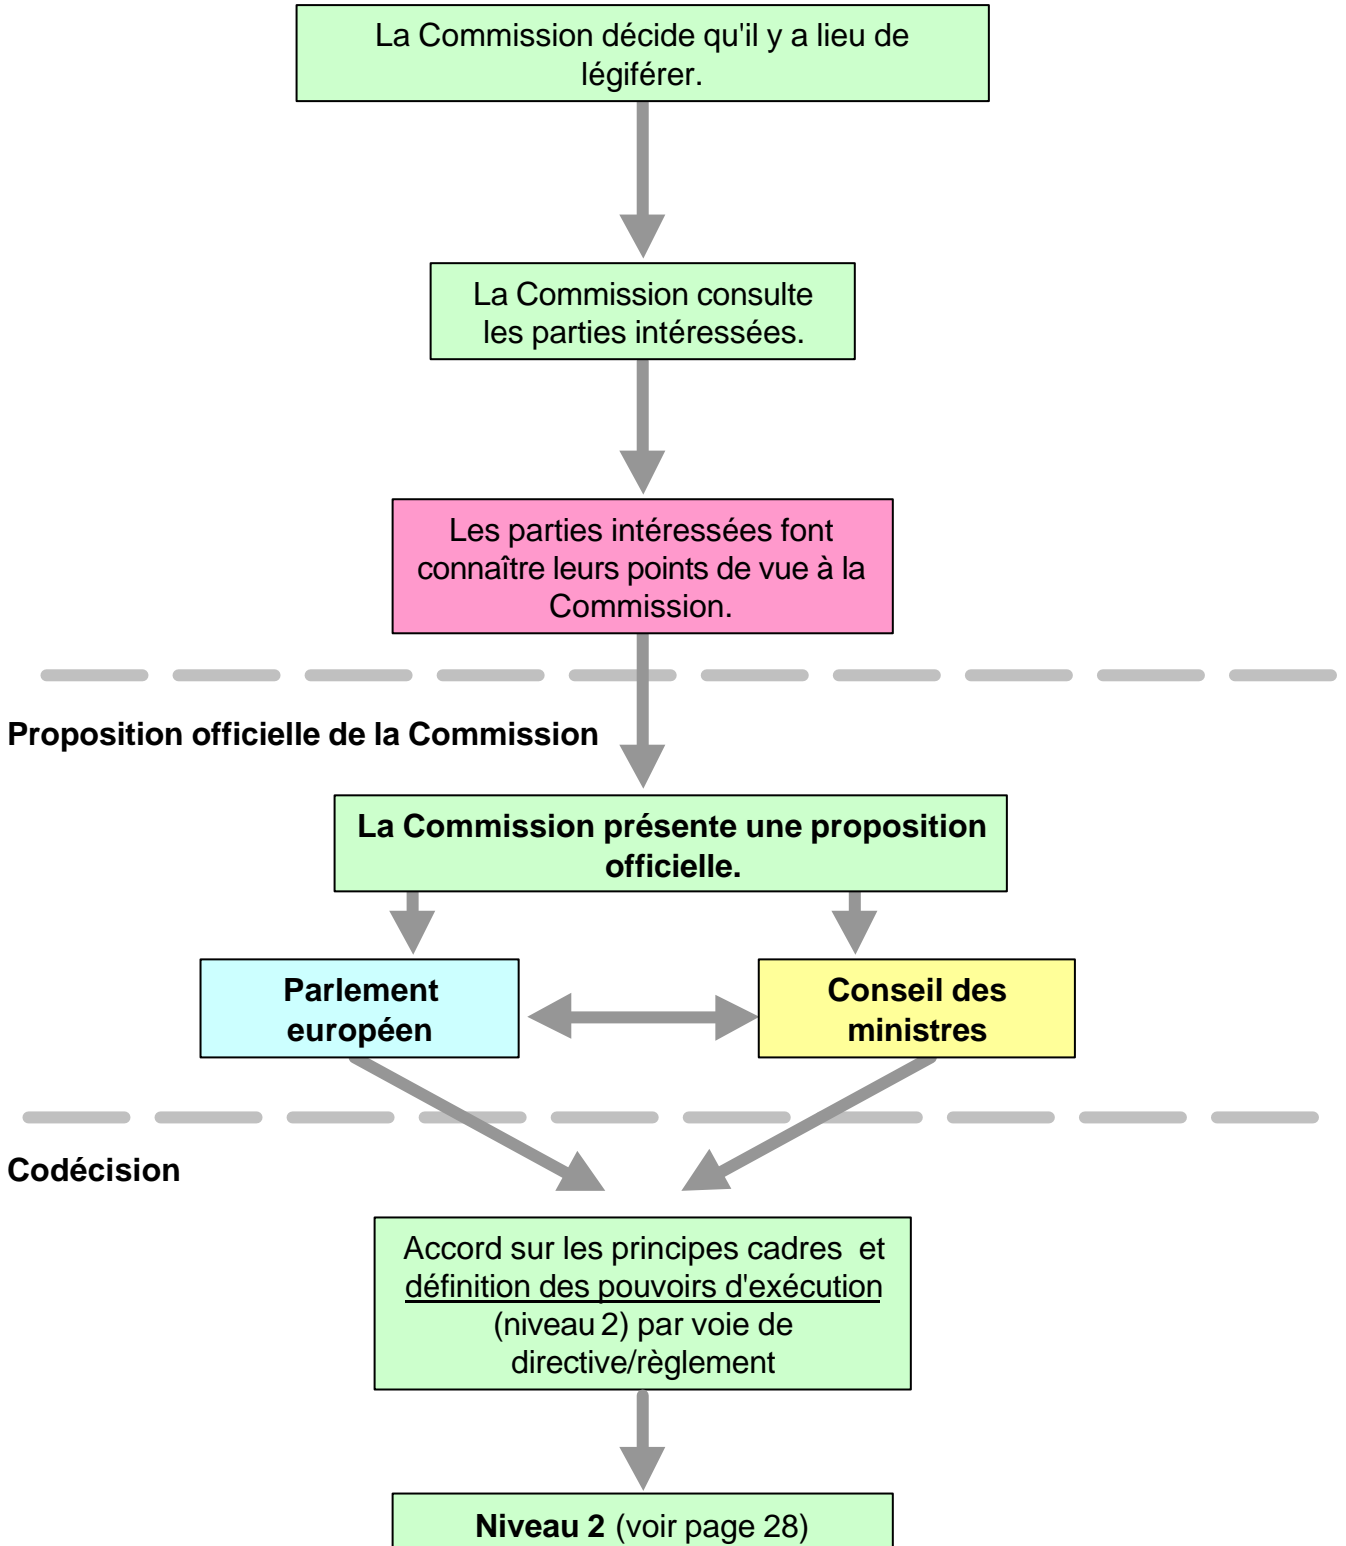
La Commission décide qu'il y a lieu de légiférer.

La Commission consulte les parties intéressées.

Les parties intéressées font connaître leurs points de vue à la Commission.

Proposition officielle de la Commission

La Commission présente une proposition officielle.

Parlement européen

Conseil des ministres

Codécision

Accord sur les principes cadres et définition des pouvoirs d'exécution (niveau 2) par voie de directive/règlement

Niveau 2 (voir page 28)